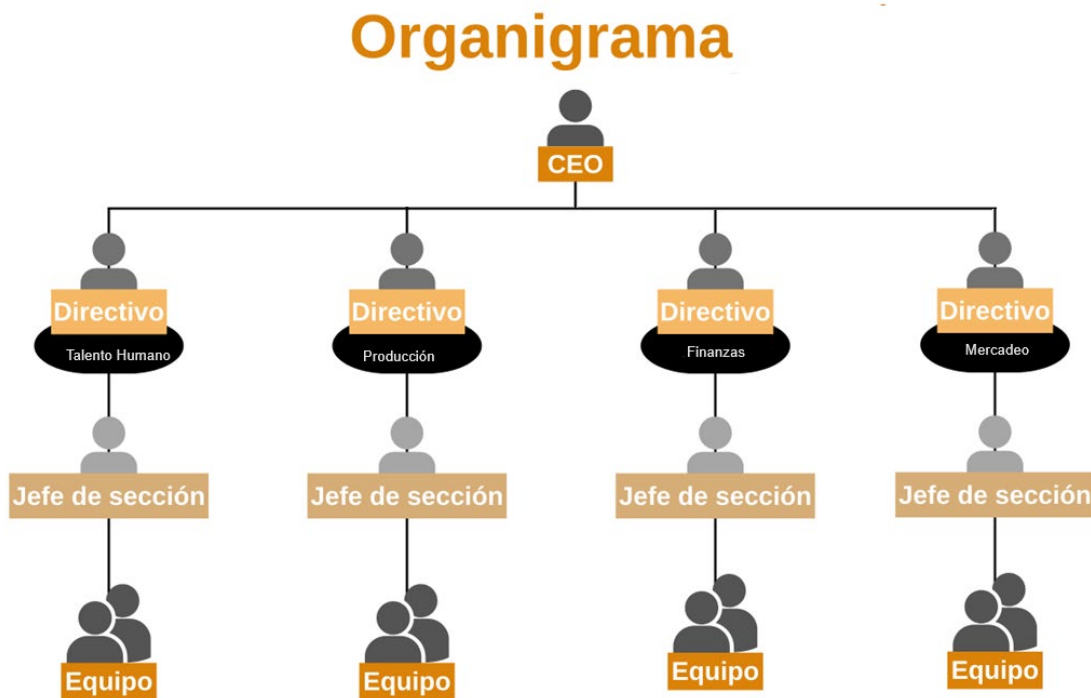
Organigrama

CEO

Directivo
Talento Humano

Jefe de sección

Equipo

Directivo
Producción

Jefe de sección

Equipo

Directivo
Finanzas

Jefe de sección

Equipo

Directivo
Mercadeo

Jefe de sección

Equipo